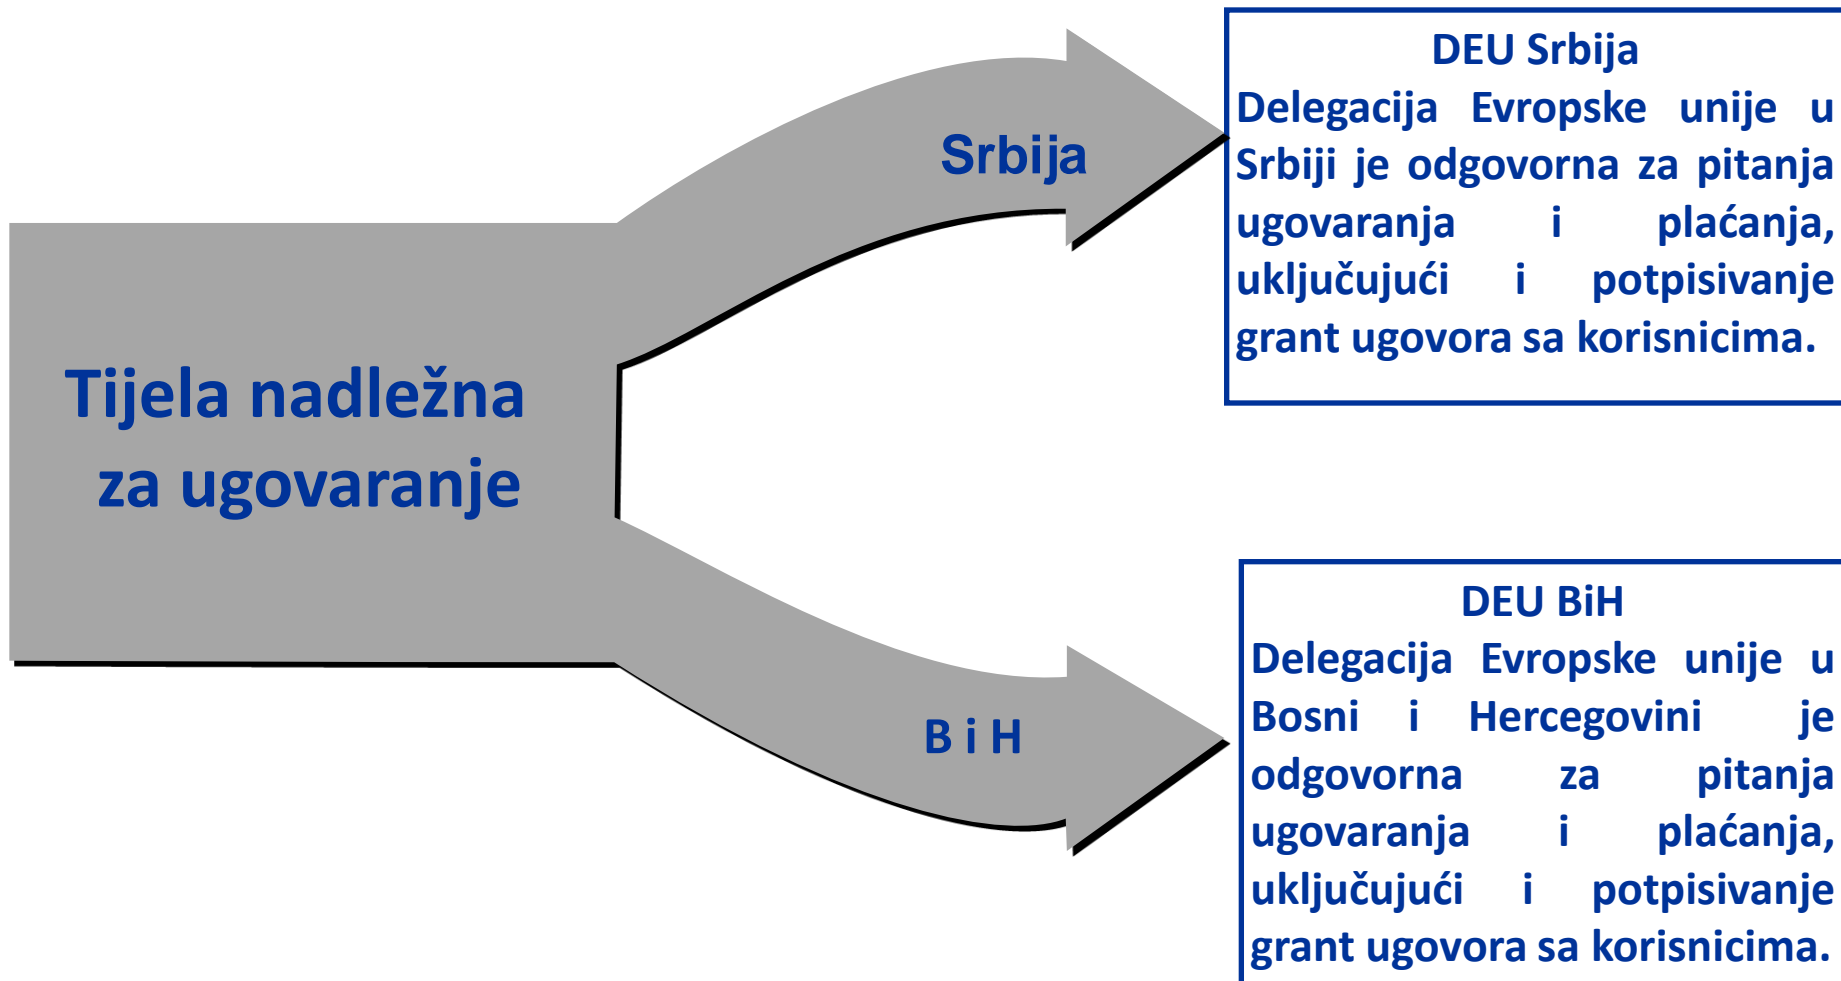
Tijela nadležna za ugovaranje

Srbija

B i H

DEU Srbija
Delegacija Evropske unije u Srbiji je odgovorna za pitanja ugovaranja i plaćanja, uključujući i potpisivanje grant ugovora sa korisnicima.

DEU BiH
Delegacija Evropske unije u Bosni i Hercegovini je odgovorna za pitanja ugovaranja i plaćanja, uključujući i potpisivanje grant ugovora sa korisnicima.